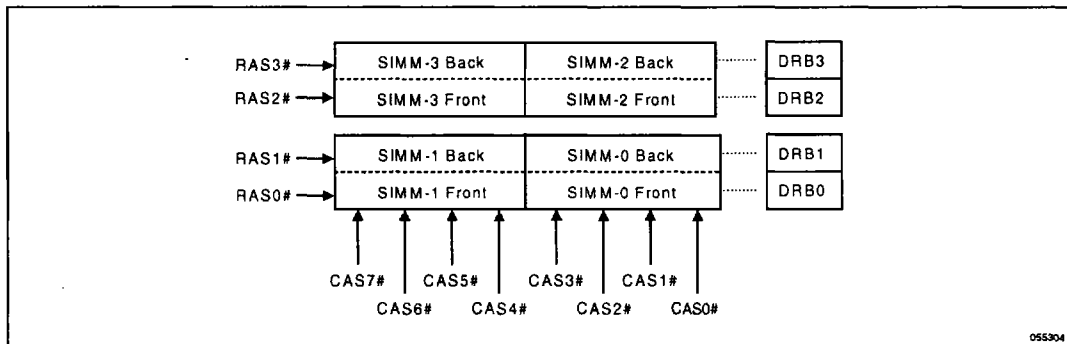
RAS3#
RAS2#
SIMM-3 Back
SIMM-2 Back
DRB3
SIMM-3 Front
SIMM-2 Front
DRB2

RAS1#
RAS0#
SIMM-1 Back
SIMM-0 Back
DRB1
SIMM-1 Front
SIMM-0 Front
DRB0

CAS7#
CAS5#
CAS3#
CAS1#
CAS6#
CAS4#
CAS2#
CAS0#

055304